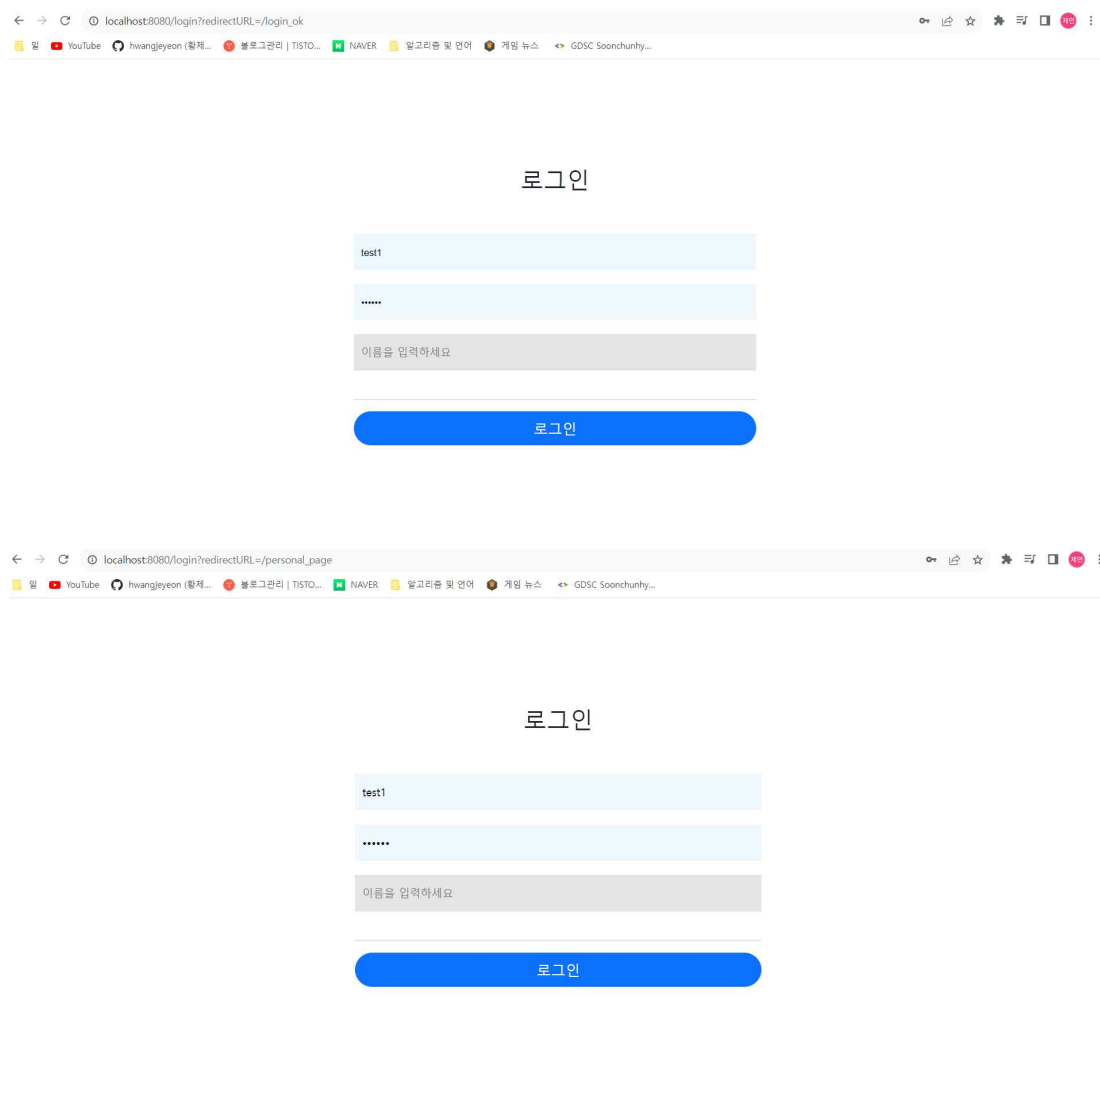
localhost:8080/login?redirectURL=/login_ok

일 YouTube hwangjeyeon (황제... 블로그관리 | TISTO... NAVER 알고리즘 및 언어 게임 뉴스 GDSC Soonchunhy...

로그인

test1

••••••

이름을 입력하세요

로그인

localhost:8080/login?redirectURL=/personal_page

일 YouTube hwangjeyeon (황제... 블로그관리 | TISTO... NAVER 알고리즘 및 언어 게임 뉴스 GDSC Soonchunhy...

로그인

test1

••••••

이름을 입력하세요

로그인